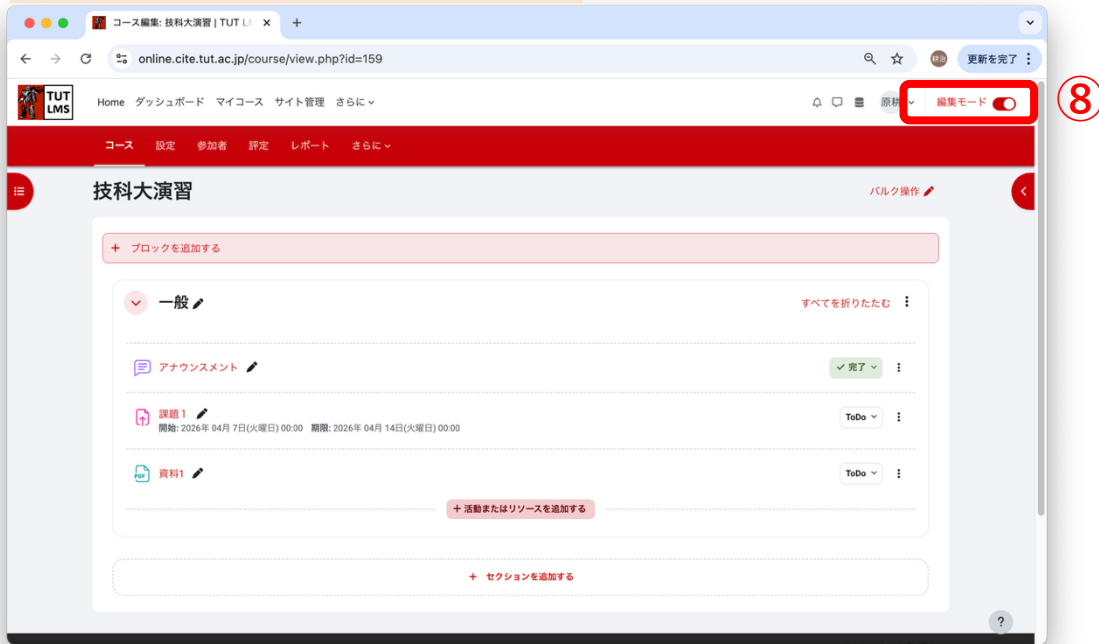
コース編集: 技科大演習 | TUT L

online.cite.tut.ac.jp/course/view.php?id=159

更新を完了

TUT LMS

Home ダッシュボード マイコース サイト管理 さらに

原科

編集モード

⑧

コース 設定 参加者 評定 レポート さらに

技科大演習

バルク操作

+ ブロックを追加する

一般

すべてを折りたたむ

アナウンスメント

✓ 完了

課題 1

開始: 2026年 04月 7日(火曜日) 00:00 期限: 2026年 04月 14日(火曜日) 00:00

ToDo

資料1

ToDo

+ 活動またはリソースを追加する

+ セクションを追加する

?